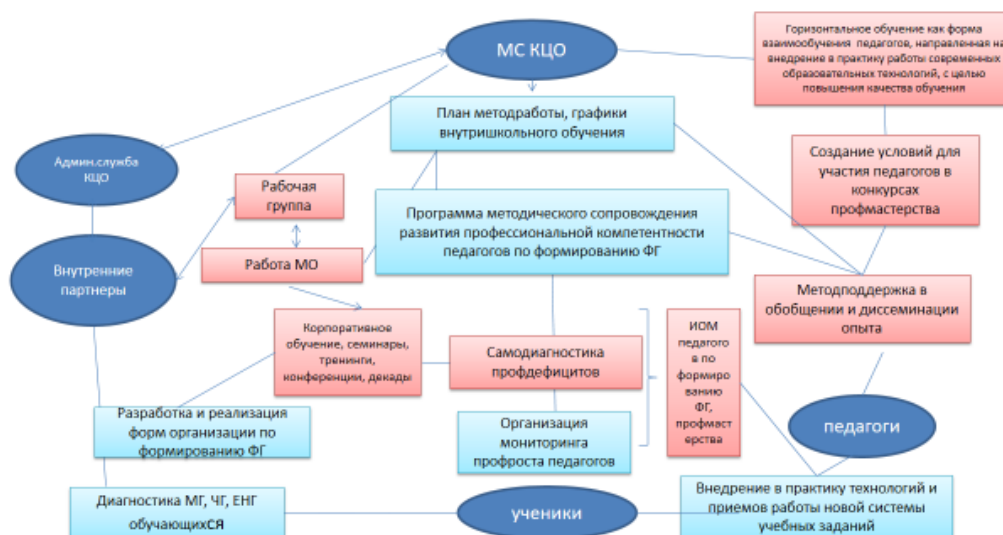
МС КЦО

Горизонтальное обучение как форма взаимообучения педагогов, направленная на внедрение в практику работы современных образовательных технологий, с целью повышения качества обучения

План методработы, графики внутришкольного обучения

Админ.служба КЦО

Создание условий для участия педагогов в конкурсах профмастерства

Рабочая группа

Программа методического сопровождения развития профессиональной компетентности педагогов по формированию ФГ

Внутренние партнеры

Работа МО

Методподдержка в обобщении и диссеминации опыта

Корпоративное обучение, семинары, тренинги, конференции, декады

Самодиагностика профдефицитов

ИОМ педагого в по формиро ванию ФГ, профмаст ерства

Разработка и реализация форм организации по формированию ФГ

Организация мониторинга профроста педагогов

педагоги

Диагностика МГ, ЧГ, ЕНГ обучающихся

ученики

Внедрение в практику технологий и приемов работы новой системы учебных заданий